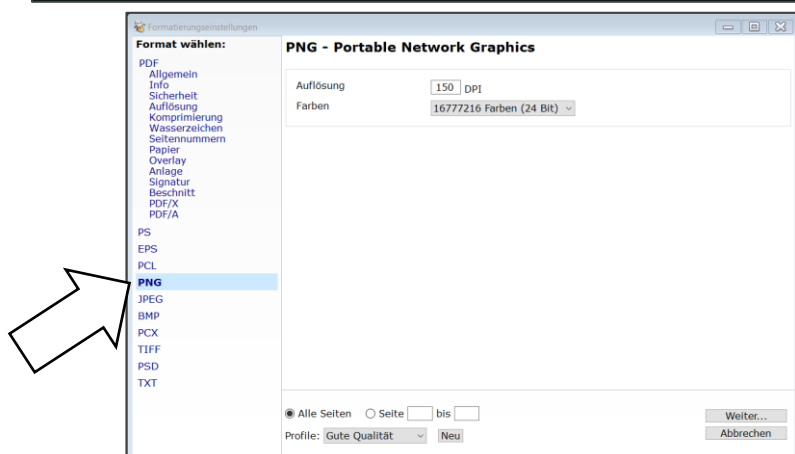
Formatierungseinstellungen

Format wählen:

PDF
Allgemein
Info
Sicherheit
Auflösung
Komprimierung
Wasserzeichen
Seitennummern
Papier
Overlay
Anlage
Signatur
Beschnitt
PDF/X
PDF/A

PS
EPS
PCL
PNG
JPEG
BMP
PCX
TIFF
PSD
TXT

PNG - Portable Network Graphics

Auflösung 150 DPI
Farben 16777216 Farben (24 Bit)

Alle Seiten Seite bis

Profile: Gute Qualität Neu

Weiter...
Abbrechen